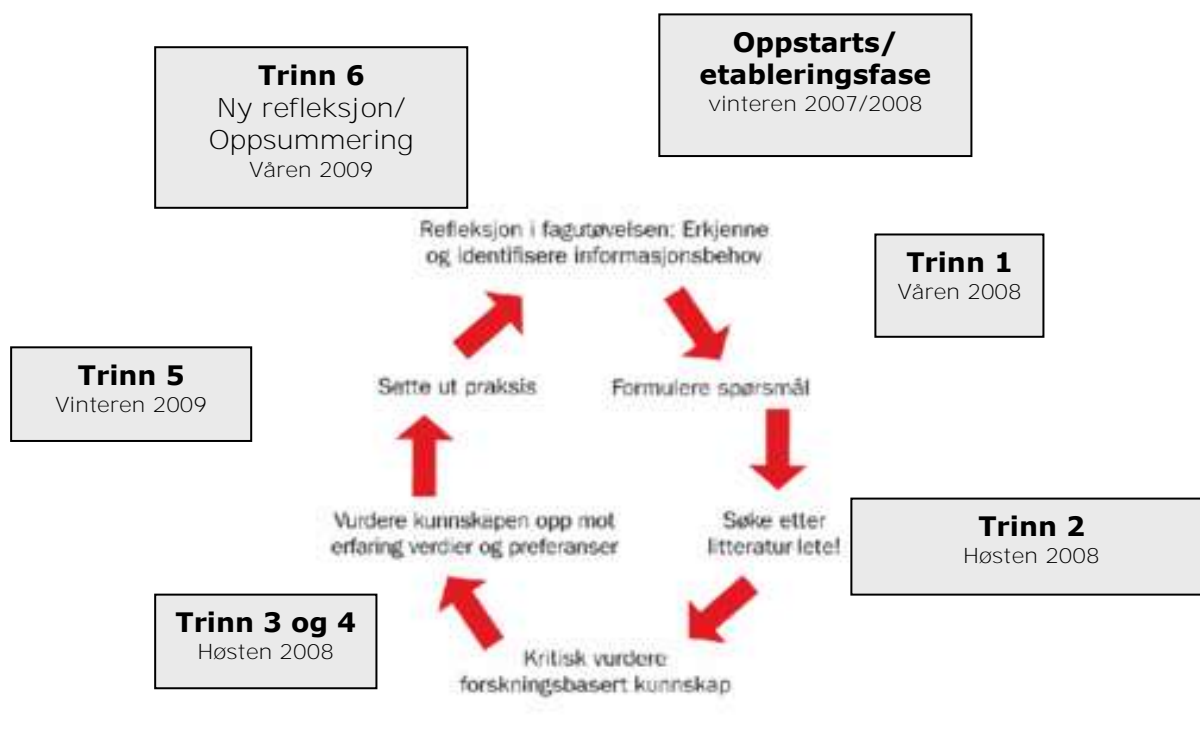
Trinn 6
Ny refleksjon/ Oppsummering
Våren 2009

Oppstarts/ etableringsfase
vinteren 2007/2008

Refleksjon i fagutøvelsen: Erkjenne og identifisere informasjonsbehov

Trinn 1
Våren 2008

Trinn 5
Vinteren 2009

Sette ut praksis

Formulere spørsmål

Vurdere kunnskapen opp mot erfaring verdier og preferanser

Søke etter litteratur lete!

Trinn 2
Høsten 2008

Trinn 3 og 4
Høsten 2008

Kritisk vurdere forskningsbasert kunnskap